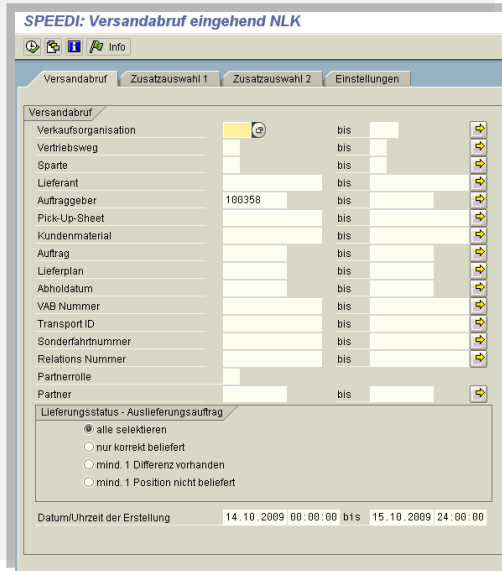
SPEEDI: Versandabruf eingehend NLK

Info

Versandabruf | Zusatzauswahl 1 | Zusatzauswahl 2 | Einstellungen

Versandabruf

Verkaufsorganisation bis
Vertriebsweg bis
Sparte bis
Lieferant bis
Auftraggeber 100358 bis
Pick-Up-Sheet bis
Kundenmaterial bis
Auftrag bis
Lieferplan bis
Abholdatum bis
VAB Nummer bis
Transport ID bis
Sonderfahrtnummer bis
Relations Nummer bis
Partnerrolle
Partner bis

Lieferungsstatus - Auslieferungsauftrag
alle selektieren
nur korrekt beliefert
mind. 1 Differenz vorhanden
mind. 1 Position nicht beliefert

Datum/Uhrzeit der Erstellung 14.10.2009 00:00:00 bis 15.10.2009 24:00:00